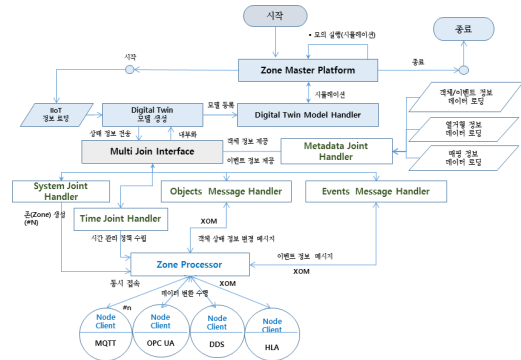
시작

• 모의 실행(시뮬레이션)

종료

시작

종료

Zone Master Platform

IIoT 정보 로딩

Digital Twin 모델 생성

모델 등록

시뮬레이션

Digital Twin Model Handler

객체/이벤트 정보 메타데이터 로딩

열거형 정보 메타데이터 로딩

매핑 정보 메타데이터 로딩

상태 정보 전송

내부화

Multi Join Interface

객체 정보 제공

이벤트 정보 제공

Metadata Joint Handler

System Joint Handler

Objects Message Handler

Events Message Handler

존(Zone) 생성 (#N)

Time Joint Handler

XOM

시간 관리 정책 수립

객체 상태 정보 변경 메시지

이벤트 정보 메시지

Zone Processor

XOM

동시 접속

#n

메시지 변환 수행

XOM

Node Client

MQTT

Node Client

OPC UA

Node Client

DDS

Node Client

HLA